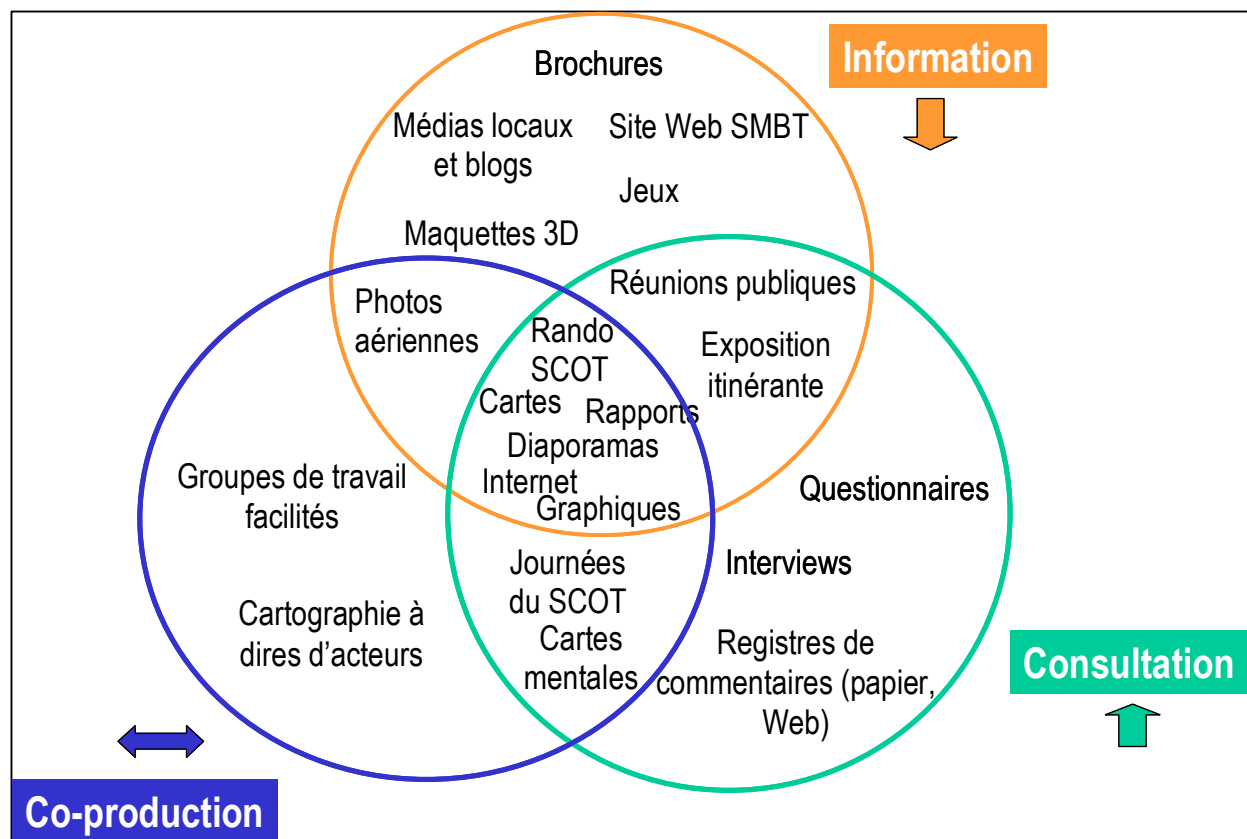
Information

Brochures

Médias locaux et blogs

Site Web SMBT

Jeux

Maquettes 3D

Réunions publiques

Photos aériennes

Rando SCOT

Exposition itinérante

Cartes

Rapports

Diaporamas

Internet

Graphiques

Groupes de travail facilités

Questionnaires

Interviews

Journées du SCOT

Cartes mentales

Cartographie à dires d'acteurs

Registres de commentaires (papier, Web)

Consultation

Co-production